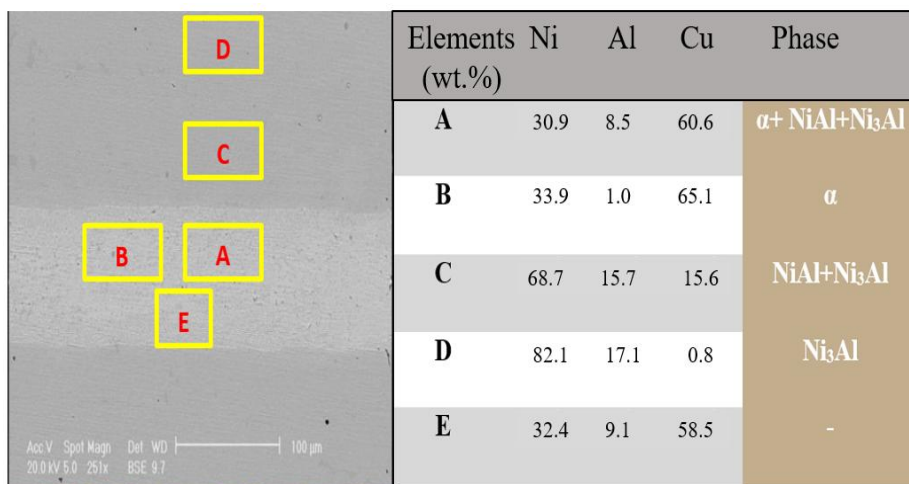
D

C

B

A

E

Acc.V Spot Magn Det WD 100 µm
20.0 kV 5.0 251x BSE 9.7

| Elements (wt.%) | Ni | Al | Cu | Phase |
|---|---|---|---|---|
| A | 30.9 | 8.5 | 60.6 | α+ NiAl+$Ni_3Al$ |
| B | 33.9 | 1.0 | 65.1 | α |
| C | 68.7 | 15.7 | 15.6 | NiAl+$Ni_3Al$ |
| D | 82.1 | 17.1 | 0.8 | $Ni_3Al$ |
| E | 32.4 | 9.1 | 58.5 | - |